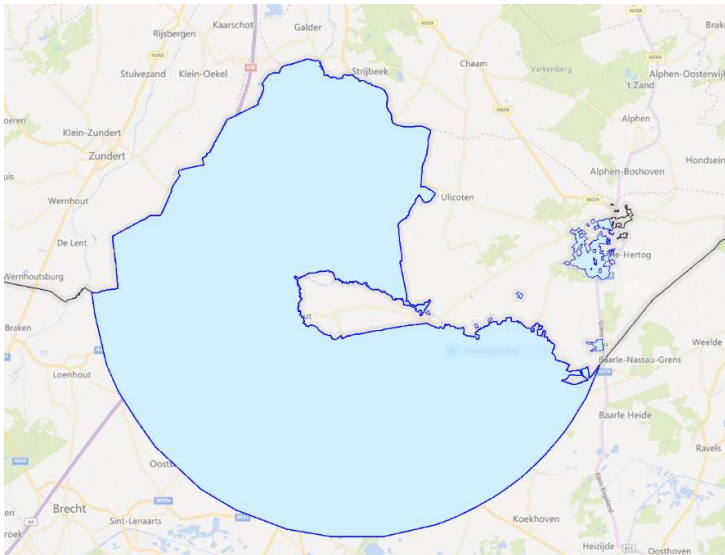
Kaarschot
Galder
Rijsbergen
Stuivezand
Klein-Oekel
Strijbeek
Chaam
Valkenberg
Alphen-Oosterwijk
't Zand
Brak
Alphen
Klein-Zundert
Zundert
Hondsein
Alphen-Boshoven
Wernhout
Ulicoten
De Lent
Wernhoutsburg
-Hertog
Braken
Baarle-Nassau-Grens
Weelde
Loenhout
Baarle Heide
Ravels
Ooste
Brecht
Sint-Lenaarts
Koekhoven
Heizijde
Oosthoven
N639
N260
N119
A1